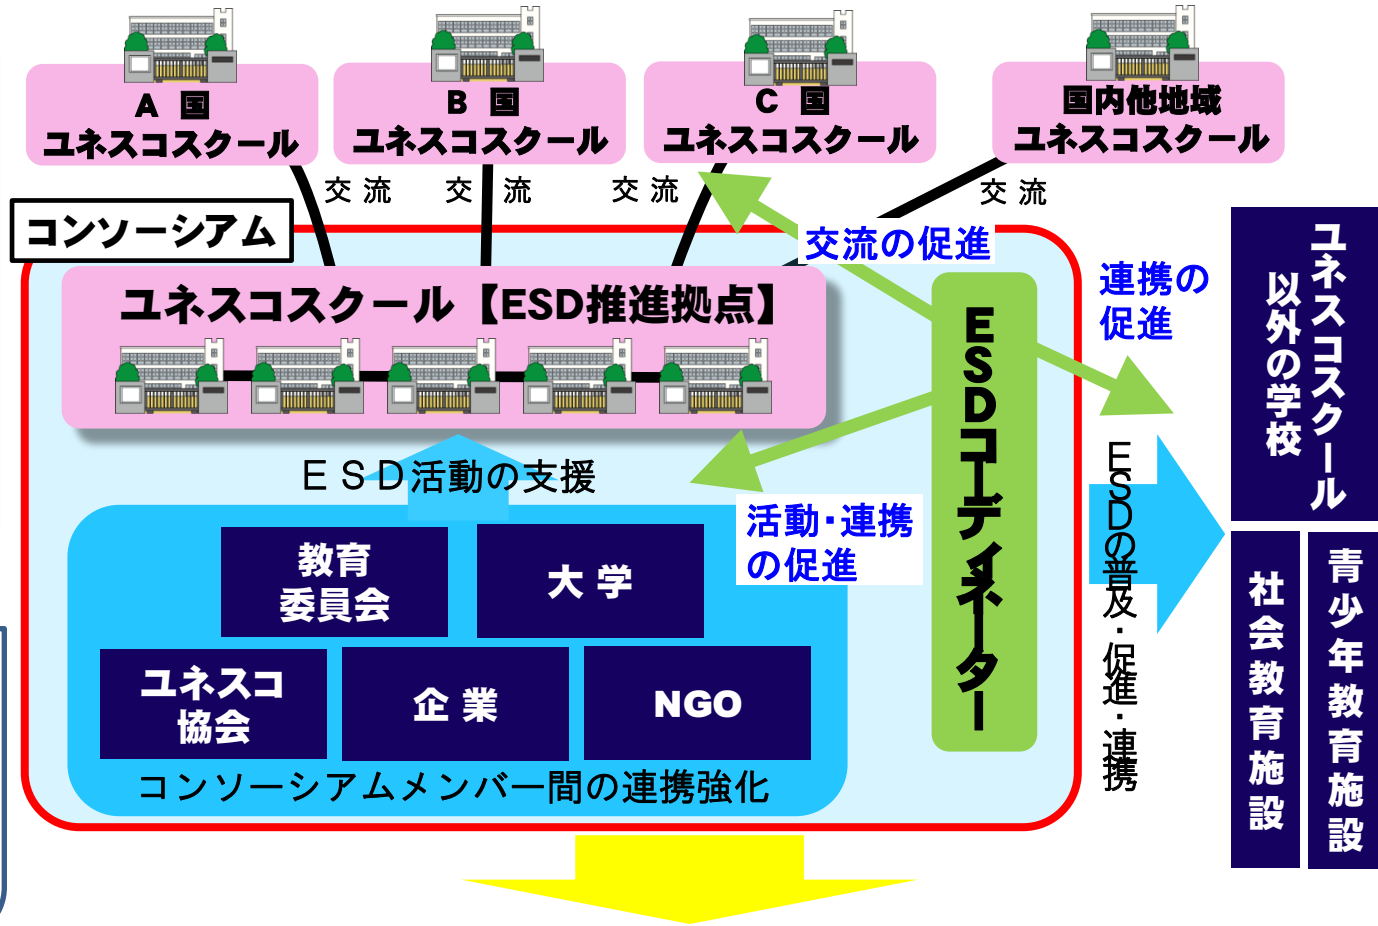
A 国
ユネスコスクール

B 国
ユネスコスクール

C 国
ユネスコスクール

国内他地域
ユネスコスクール

交 流

交 流

交 流

交 流

交流の促進

コンソーシアム

ユネスコスクール【ESD推進拠点】

ESDコーディネーター

連携の促進

ユネスコスクール以外の学校

ESD活動の支援

活動・連携の促進

ESDの普及・促進・連携

教育委員会

大 学

ユネスコ協会

企 業

NGO

コンソーシアムメンバー間の連携強化

社会教育施設

青少年教育施設